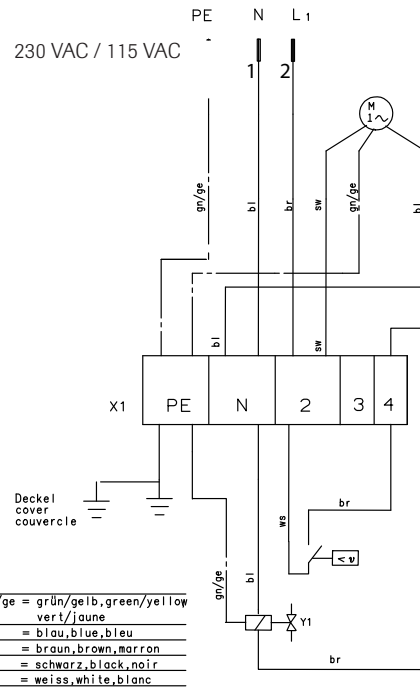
PE N L1

230 VAC / 115 VAC

1 2

M
1~

gn/ge

bl

br

sw

gn/ge

bl

bl

sw

X1

| PE | N | 2 | 3 | 4 |
|---|---|---|---|---|

Deckel
cover
couvercle

br

ws

< ϑ

gn/ge

bl

Y1

br

/ge = grün/gelb,green/yellow vert/jaune
= blau,blue,bleu
= braun,brown,marron
= schwarz,black,noir
= weiss,white,blanc